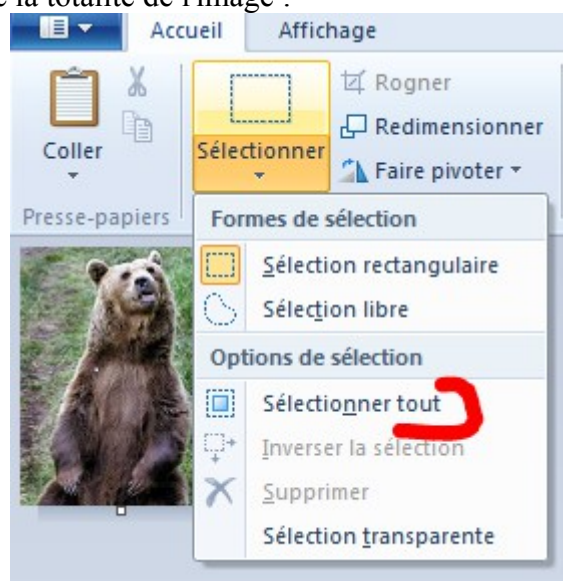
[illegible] la totalité de l'image :

Accueil
Affichage

Coller
Presse-papiers

Sélectionner
Rogner
Redimensionner
Faire pivoter

Formes de sélection
Sélection rectangulaire
Sélection libre
Options de sélection
Sélectionner tout
Inverser la sélection
Supprimer
Sélection transparente